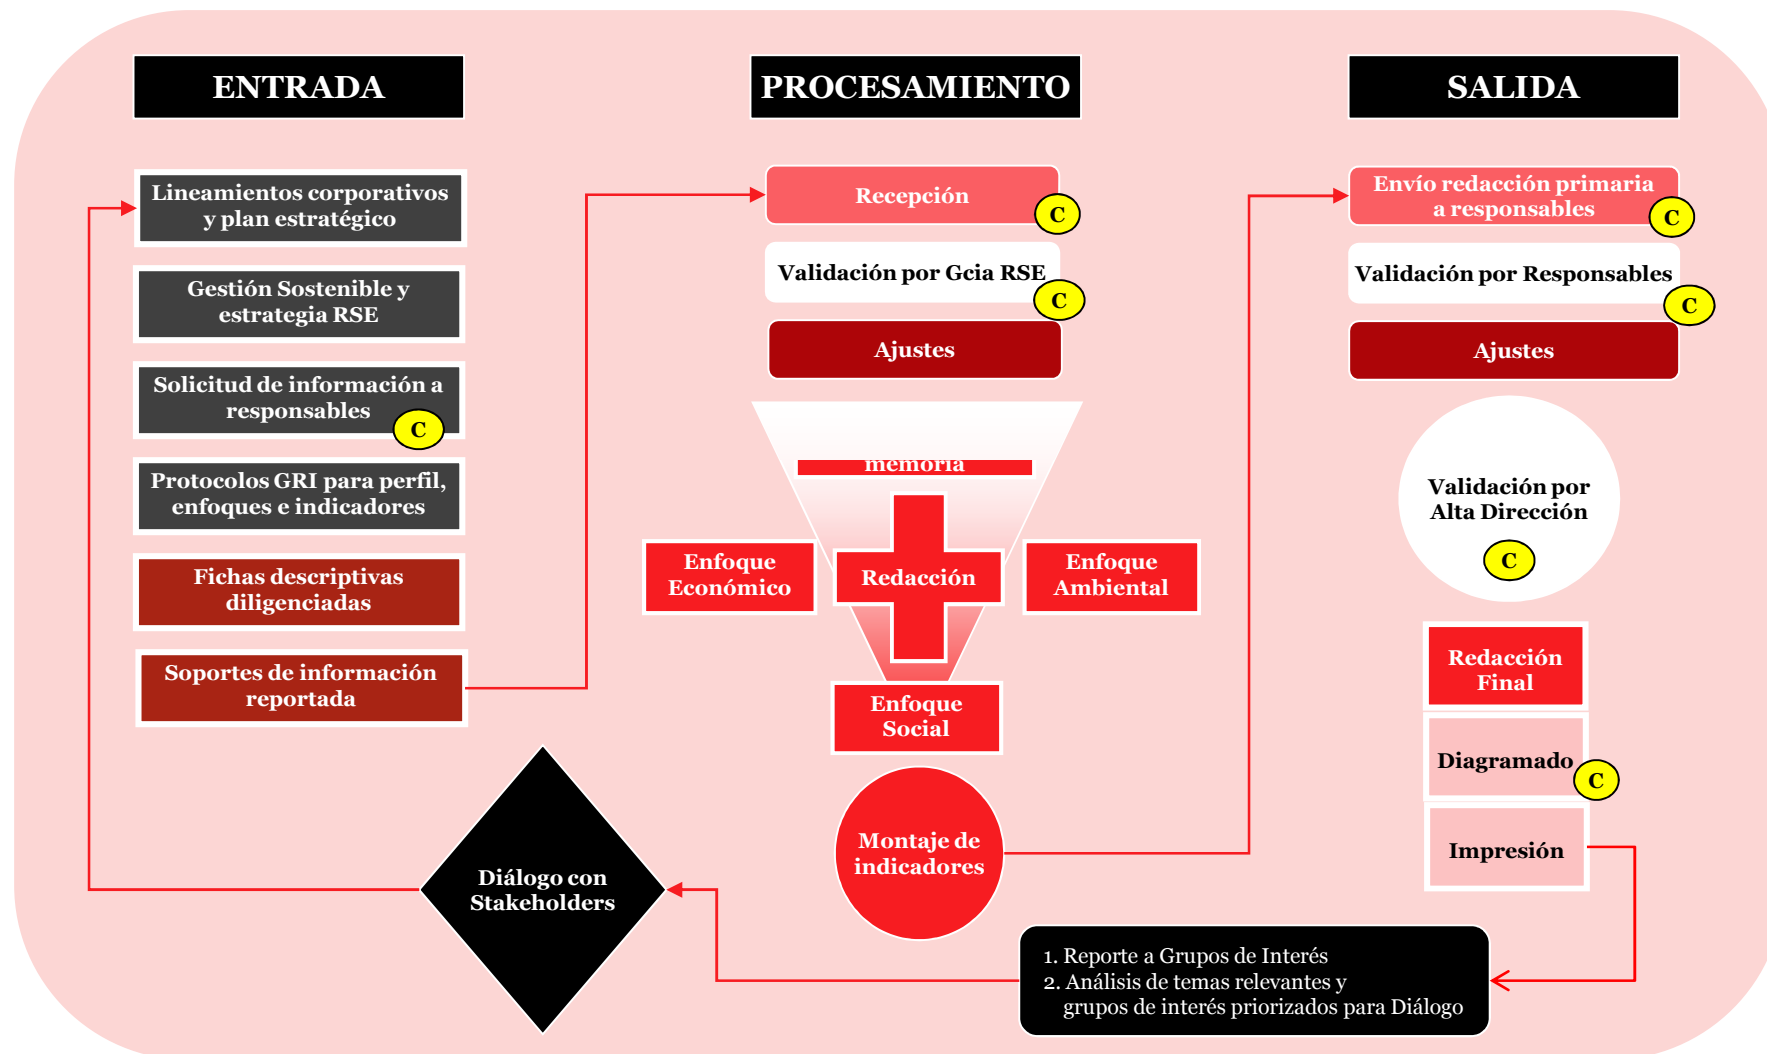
ENTRADA

Lineamientos corporativos y plan estratégico

Gestión Sostenible y estrategia RSE

Solicitud de información a responsables C

Protocolos GRI para perfil, enfoques e indicadores

Fichas descriptivas diligenciadas

Soportes de información reportada

PROCESAMIENTO

Recepción C

Validación por Gcia RSE C

Ajustes

memoria

Enfoque Económico

Redacción

Enfoque Ambiental

Enfoque Social

Montaje de indicadores

SALIDA

Envío redacción primaria a responsables C

Validación por Responsables C

Ajustes

Validación por Alta Dirección C

Redacción Final

Diagramado C

Impresión

Diálogo con Stakeholders

1. Reporte a Grupos de Interés
2. Análisis de temas relevantes y grupos de interés priorizados para Diálogo